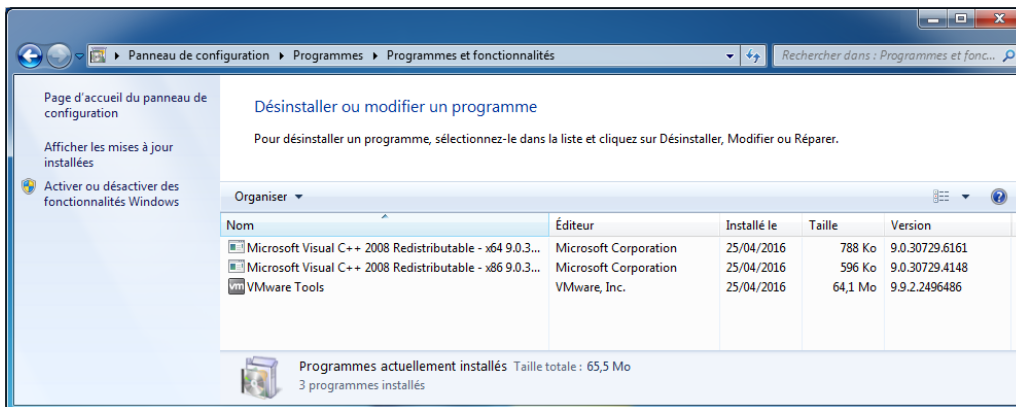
Panneau de configuration ▸ Programmes ▸ Programmes et fonctionnalités

Rechercher dans : Programmes et fonc...

Page d'accueil du panneau de configuration

Afficher les mises à jour installées

Activer ou désactiver des fonctionnalités Windows

Désinstaller ou modifier un programme

Pour désinstaller un programme, sélectionnez-le dans la liste et cliquez sur Désinstaller, Modifier ou Réparer.

Organiser ▾

| Nom | Éditeur | Installé le | Taille | Version |
|---|---|---|---|---|
| Microsoft Visual C++ 2008 Redistributable - x64 9.0.3... | Microsoft Corporation | 25/04/2016 | 788 Ko | 9.0.30729.6161 |
| Microsoft Visual C++ 2008 Redistributable - x86 9.0.3... | Microsoft Corporation | 25/04/2016 | 596 Ko | 9.0.30729.4148 |
| VMware Tools | VMware, Inc. | 25/04/2016 | 64,1 Mo | 9.9.2.2496486 |

Programmes actuellement installés Taille totale : 65,5 Mo
3 programmes installés